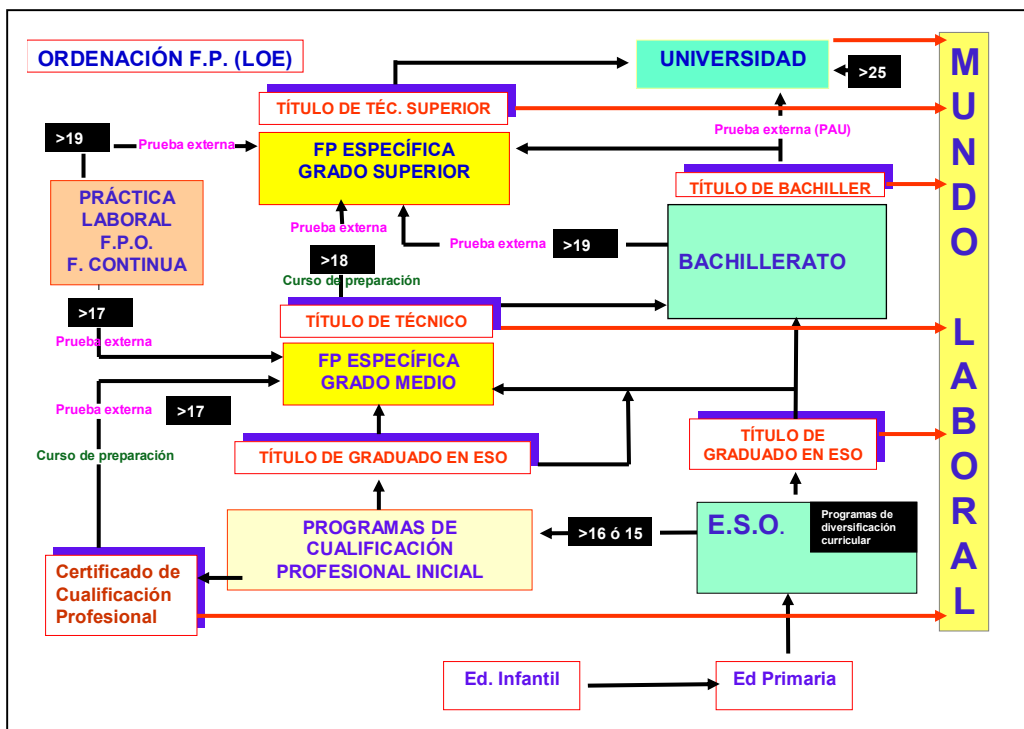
ORDENACIÓN F.P. (LOE)

UNIVERSIDAD

>25

TÍTULO DE TÉC. SUPERIOR

>19

Prueba externa

FP ESPECÍFICA GRADO SUPERIOR

Prueba externa (PAU)

PRÁCTICA LABORAL F.P.O. F. CONTINUA

TÍTULO DE BACHILLER

Prueba externa

Prueba externa

>19

BACHILLERATO

>18

Curso de preparación

>17

TÍTULO DE TÉCNICO

Prueba externa

FP ESPECÍFICA GRADO MEDIO

Prueba externa

>17

Curso de preparación

TÍTULO DE GRADUADO EN ESO

TÍTULO DE GRADUADO EN ESO

PROGRAMAS DE CUALIFICACIÓN PROFESIONAL INICIAL

>16 ó 15

E.S.O.

Programas de diversificación curricular

Certificado de Cualificación Profesional

Ed. Infantil

Ed Primaria

M U N D O L A B O R A L